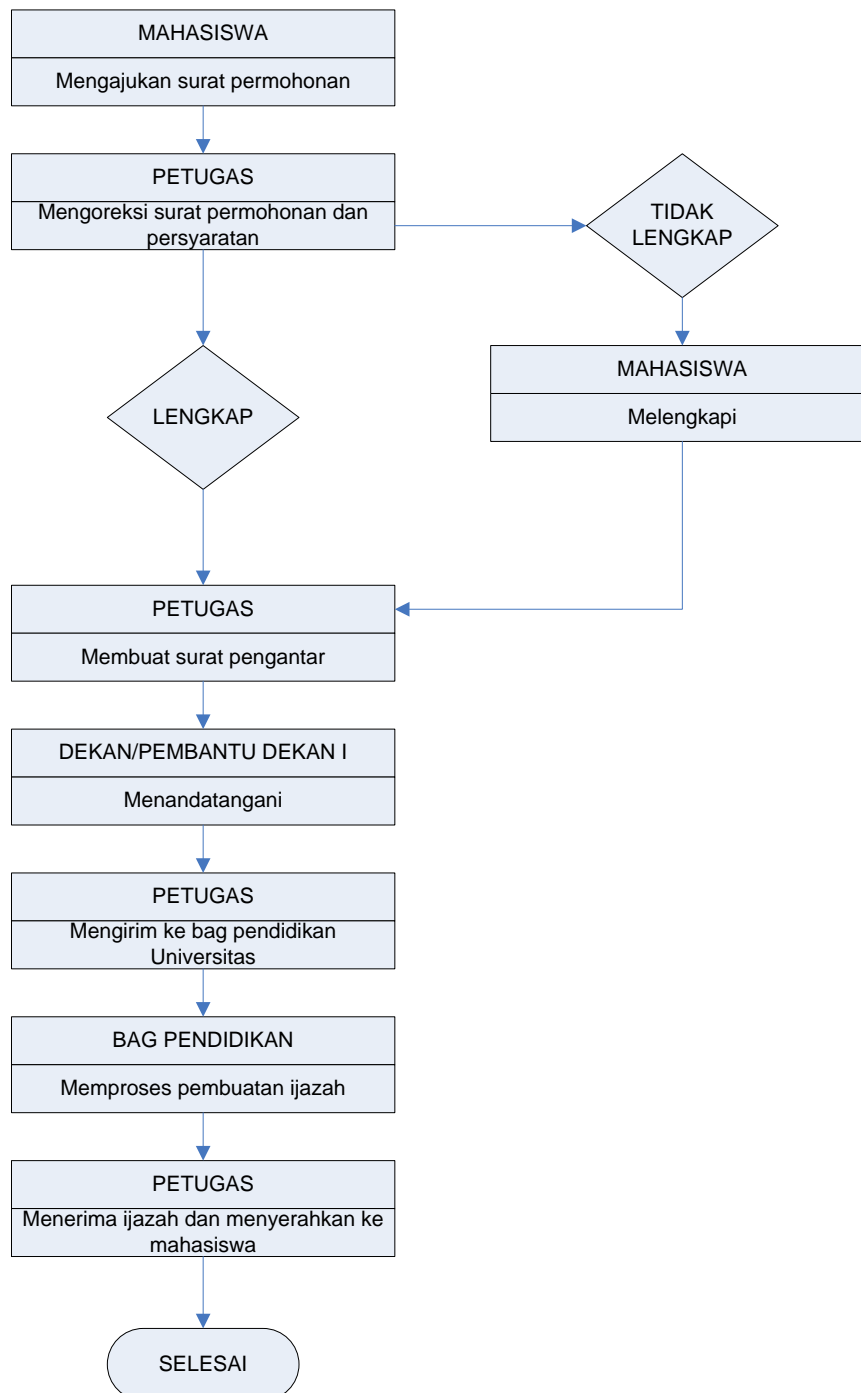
MAHASISWA

Mengajukan surat permohonan

PETUGAS

Mengoreksi surat permohonan dan persyaratan

TIDAK LENGKAP

MAHASISWA

Melengkapi

LENGKAP

PETUGAS

Membuat surat pengantar

DEKAN/PEMBANTU DEKAN I

Menandatangani

PETUGAS

Mengirim ke bag pendidikan Universitas

BAG PENDIDIKAN

Memproses pembuatan ijazah

PETUGAS

Menerima ijazah dan menyerahkan ke mahasiswa

SELESAI